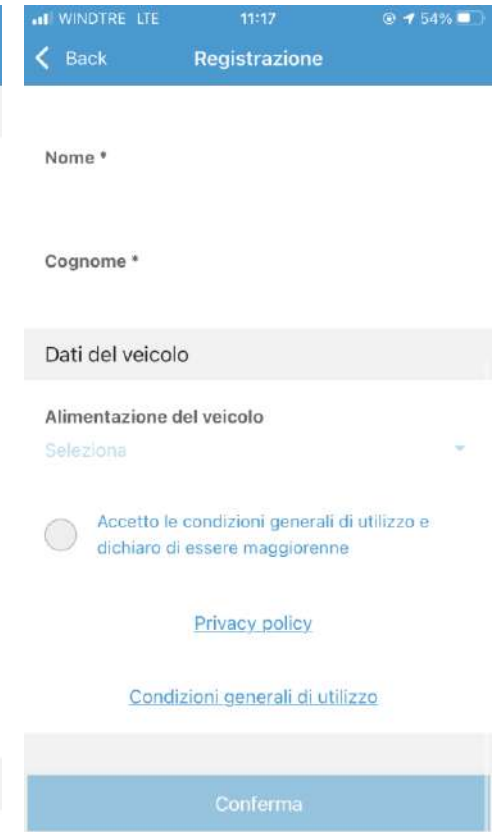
WINDTRE LTE 11:17 54%
Back Registrazione

Nome *

Cognome *

Dati del veicolo

Alimentazione del veicolo
Seleziona

Accetto le condizioni generali di utilizzo e dichiaro di essere maggiorenne

Privacy policy

Condizioni generali di utilizzo

Conferma